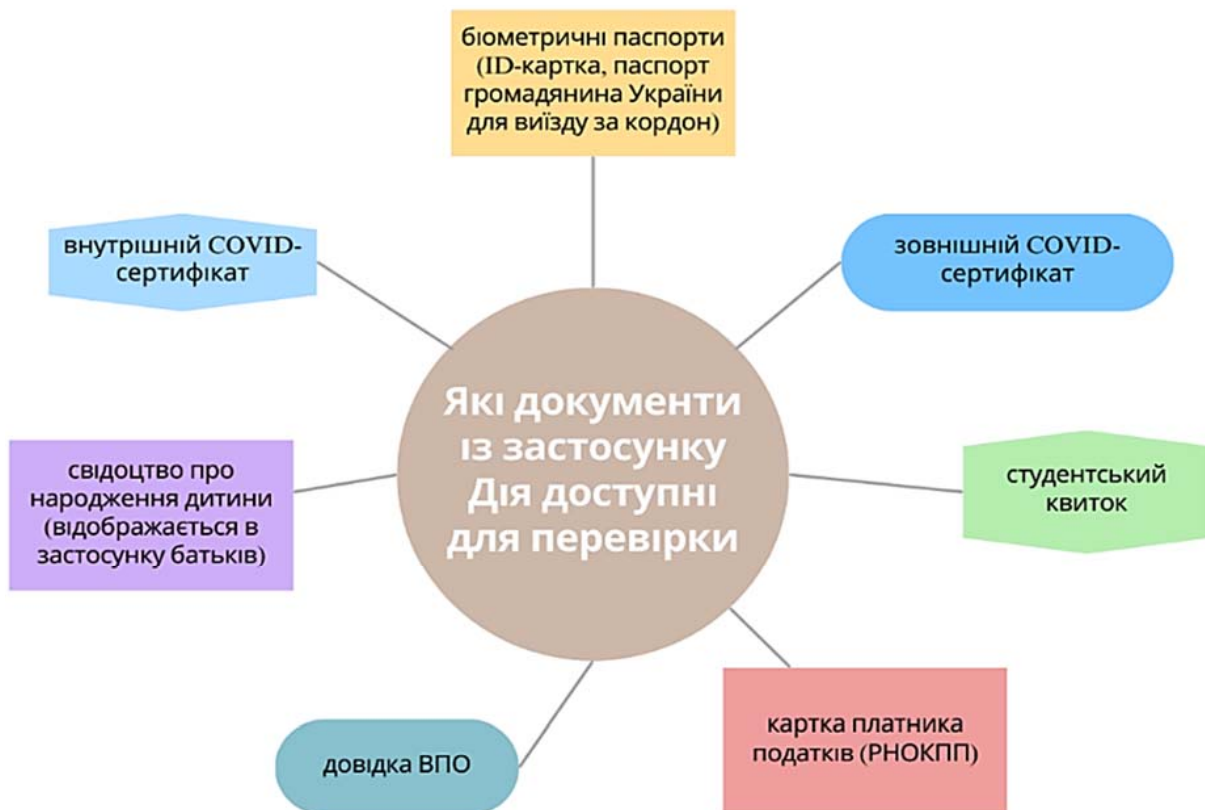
біометричні паспорти (ID-картка, паспорт громадянина України для виїзду за кордон)

внутрішній COVID-сертифікат

зовнішній COVID-сертифікат

Які документи із застосунку Дія доступні для перевірки

свідоцтво про народження дитини (відображається в застосунку батьків)

студентський квиток

картка платника податків (РНОКПП)

довідка ВПО